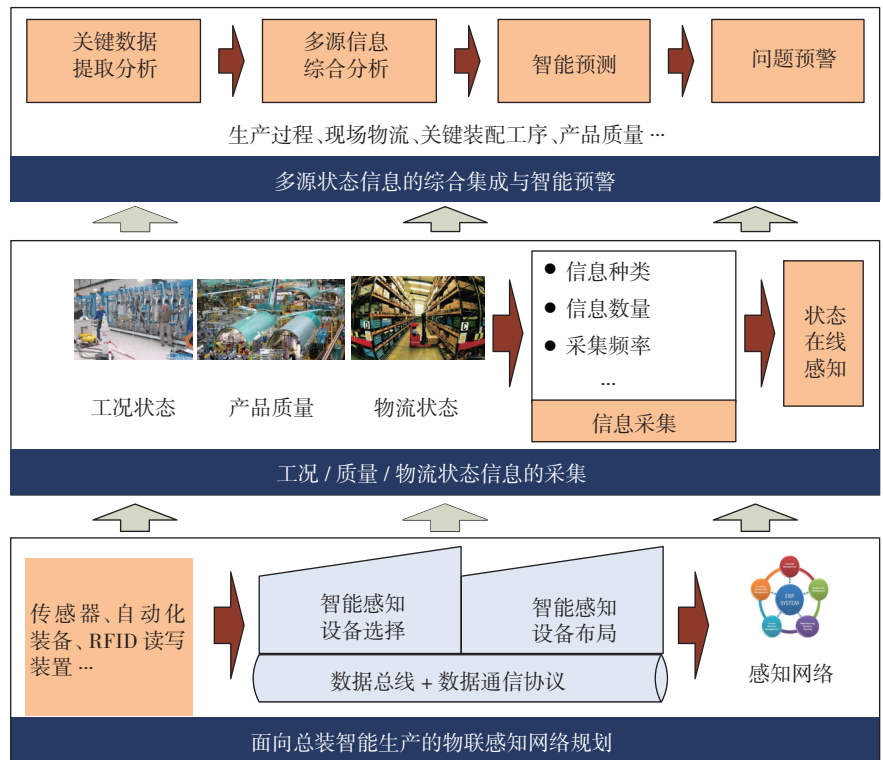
关键数据提取分析

多源信息综合分析

智能预测

问题预警

生产过程、现场物流、关键装配工序、产品质量 ···

多源状态信息的综合集成与智能预警

工况状态

产品质量

物流状态

● 信息种类
● 信息数量
● 采集频率
···

信息采集

状态在线感知

工况 / 质量 / 物流状态信息的采集

传感器、自动化装备、RFID 读写装置 ···

智能感知设备选择

智能感知设备布局

数据总线 + 数据通信协议

ERP SYSTEM

感知网络

面向总装智能生产的物联感知网络规划